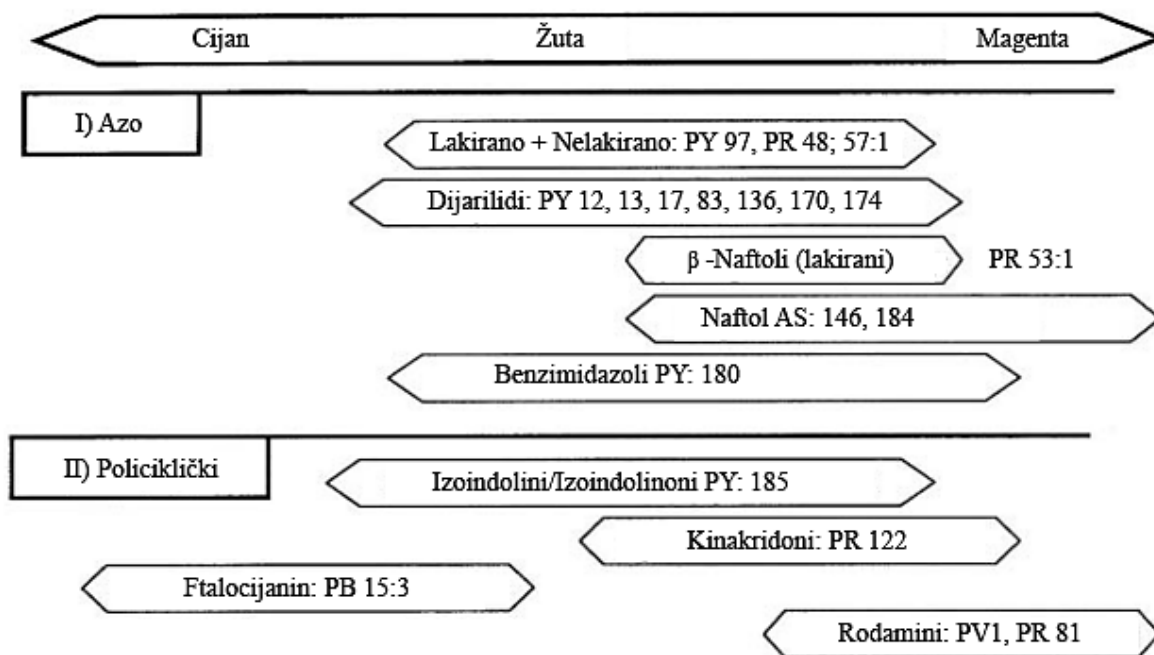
Cijan Žuta Magenta

I) Azo

Lakirano + Nelakirano: PY 97, PR 48; 57:1

Dijarilidi: PY 12, 13, 17, 83, 136, 170, 174

β -Naftoli (lakirani) PR 53:1

Naftol AS: 146, 184

Benzimidazoli PY: 180

II) Policiklički

Izoindolini/Izoindolinoni PY: 185

Kinakridoni: PR 122

Ftalocijanin: PB 15:3

Rodamini: PV1, PR 81